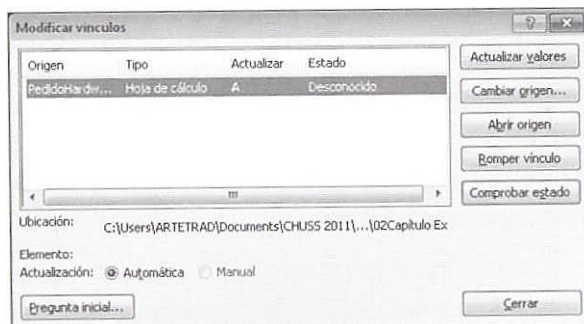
Modificar vínculos

| Origen | Tipo | Actualizar | Estado |
|---|---|---|---|
| PedidoHardw... | Hoja de cálculo | A | Desconocido |

Actualizar valores
Cambiar origen...
Abrir origen
Romper vínculo
Comprobar estado

Ubicación: C:\Users\ARTETRAD\Documents\CHUSS 2011\...\02Capítulo Ex

Elemento:
Actualización: Automática Manual

Pregunta inicial...
Cerrar